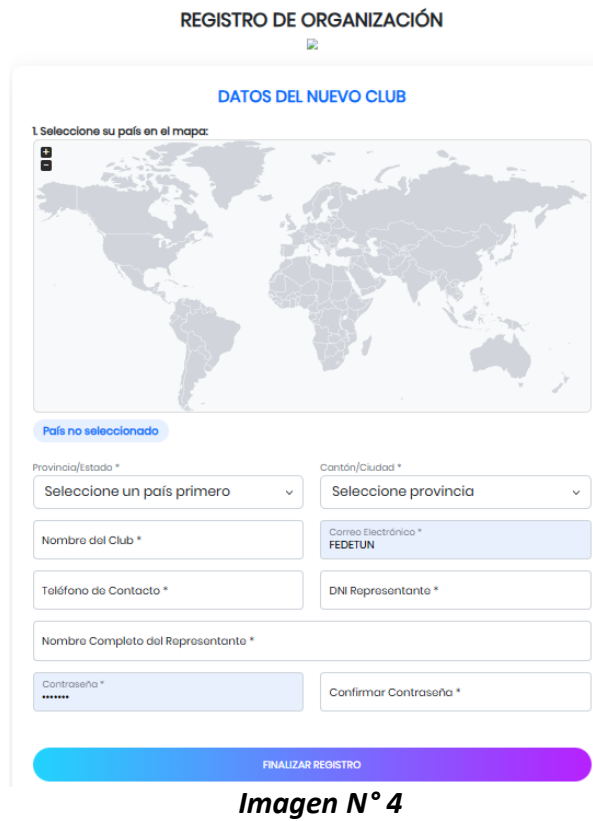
REGISTRO DE ORGANIZACIÓN

DATOS DEL NUEVO CLUB

1. Seleccione su país en el mapa:

+
−

País no seleccionado

Provincia/Estado *
Seleccione un país primero

Cantón/Ciudad *
Seleccione provincia

Nombre del Club *

Correo Electrónico *
FEDETUN

Teléfono de Contacto *

DNI Representante *

Nombre Completo del Representante *

Contraseña *
•••••••

Confirmar Contraseña *

FINALIZAR REGISTRO

Imagen N° 4